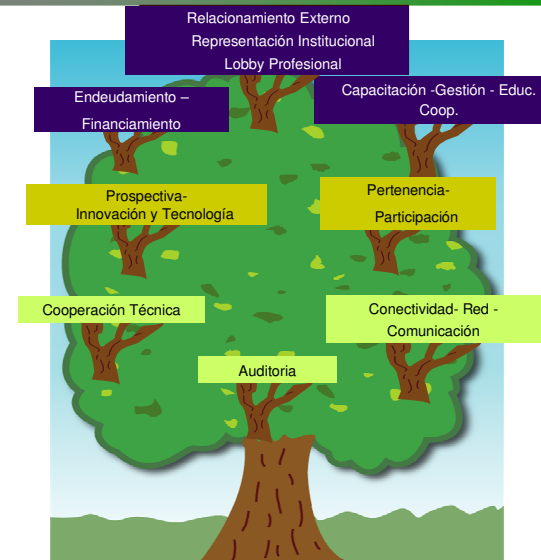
Relacionamiento Externo
Representación Institucional
Lobby Profesional

Endeudamiento –
Financiamiento

Capacitación -Gestión - Educ. Coop.

Prospectiva-
Innovación y Tecnología

Pertenencia-
Participación

Cooperación Técnica

Conectividad- Red -
Comunicación

Auditoria